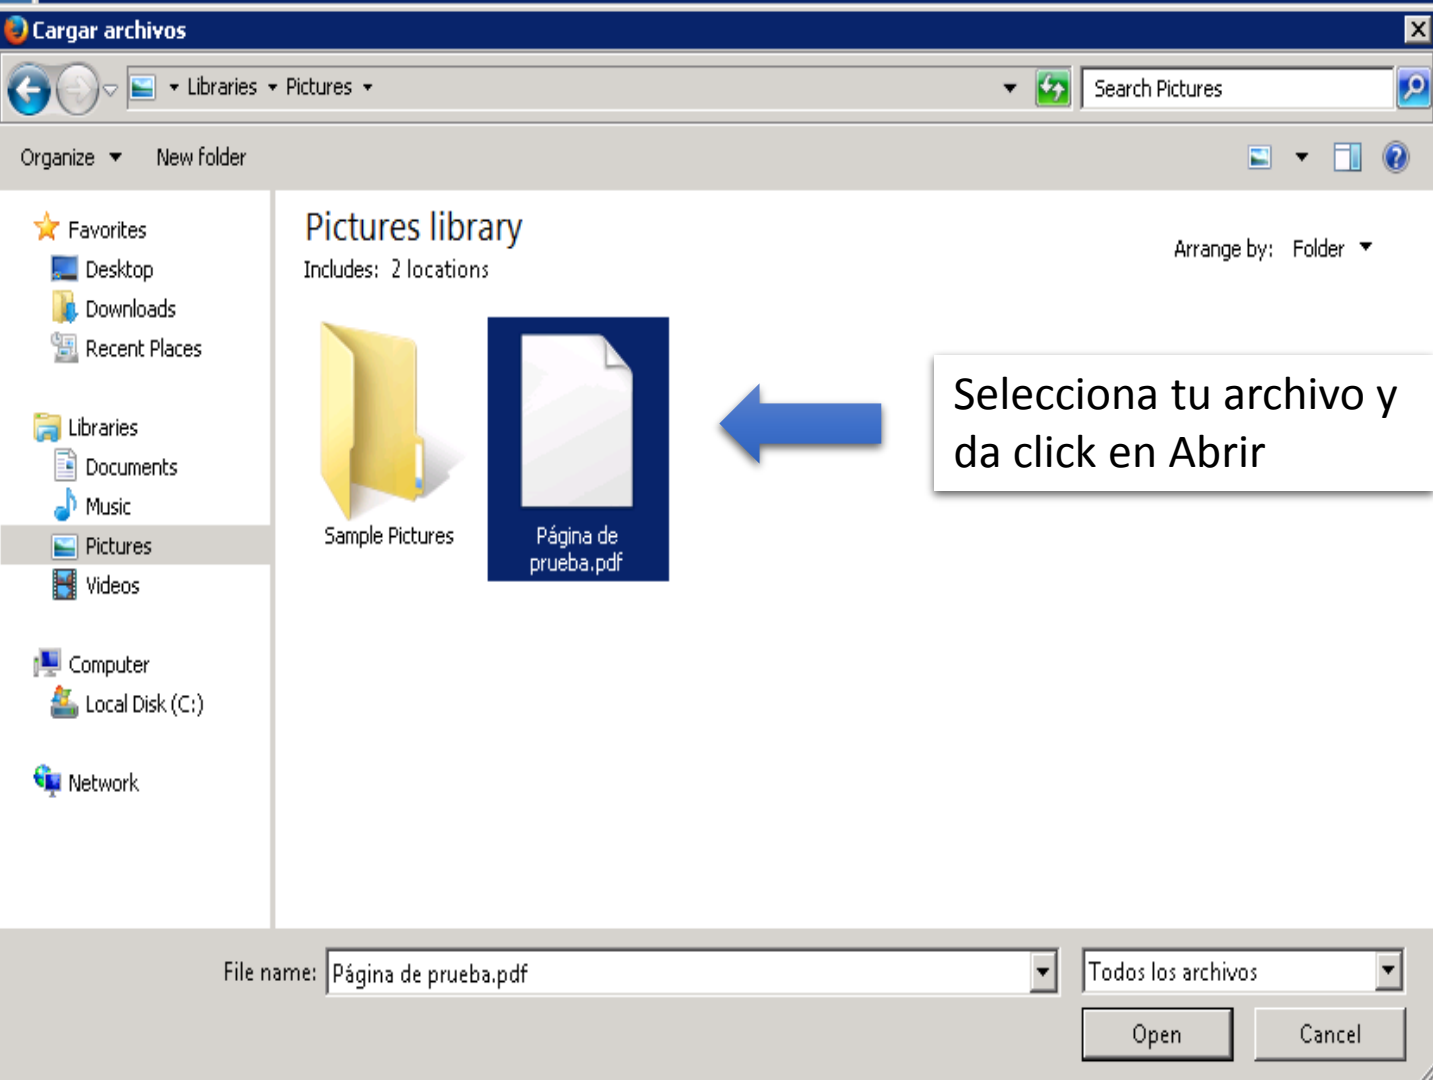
Cargar archivos

Libraries ▸ Pictures

Search Pictures

Organize ▾ New folder

Favorites
Desktop
Downloads
Recent Places

Libraries
Documents
Music
Pictures
Videos

Computer
Local Disk (C:)

Network

Pictures library
Includes: 2 locations

Arrange by: Folder

Sample Pictures

Página de prueba.pdf

Selecciona tu archivo y da click en Abrir

File name: Página de prueba.pdf

Todos los archivos

Open

Cancel